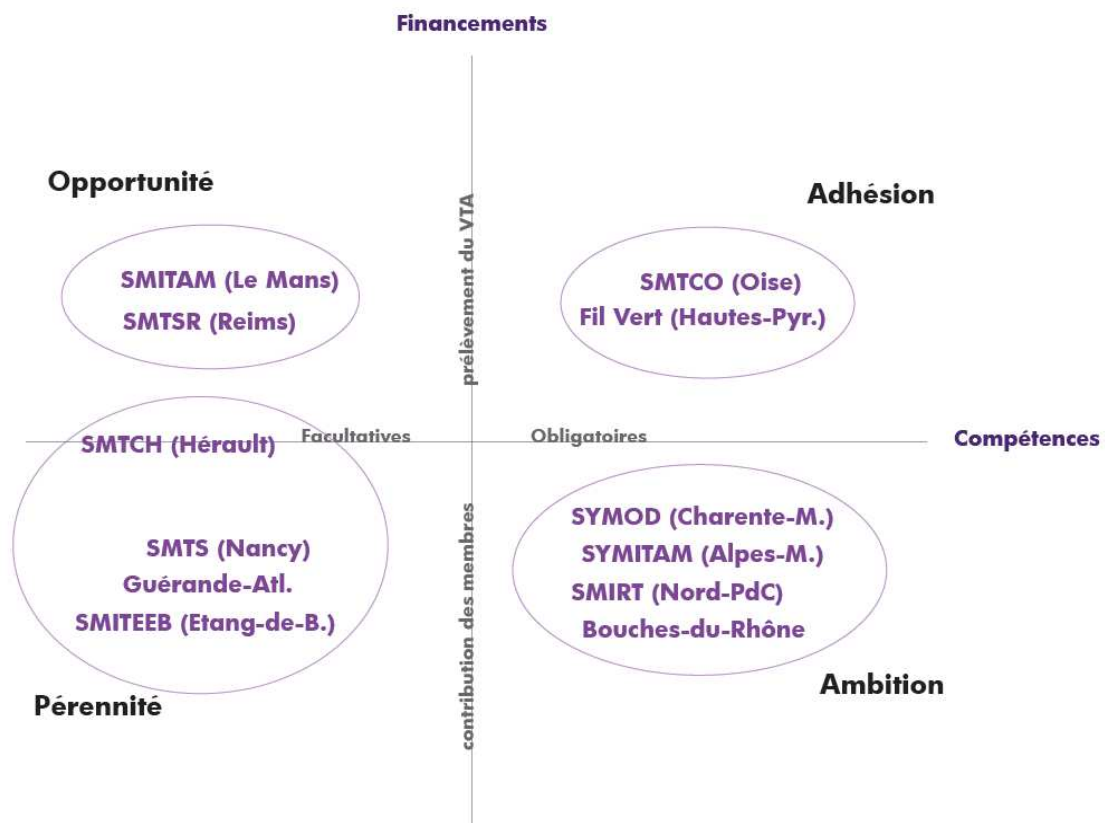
Financements

Opportunité

Adhésion

SMITAM (Le Mans)
SMTSR (Reims)

prélèvement du VTA

SMTCO (Oise)
Fil Vert (Hautes-Pyr.)

SMTCH (Hérault)

Facultatives

Obligatoires

Compétences

contribution des membres

SMTS (Nancy)
Guérande-Atl.
SMITEEB (Etang-de-B.)

SYMOD (Charente-M.)
SYMITAM (Alpes-M.)
SMIRT (Nord-PdC)
Bouches-du-Rhône

Ambition

Pérennité